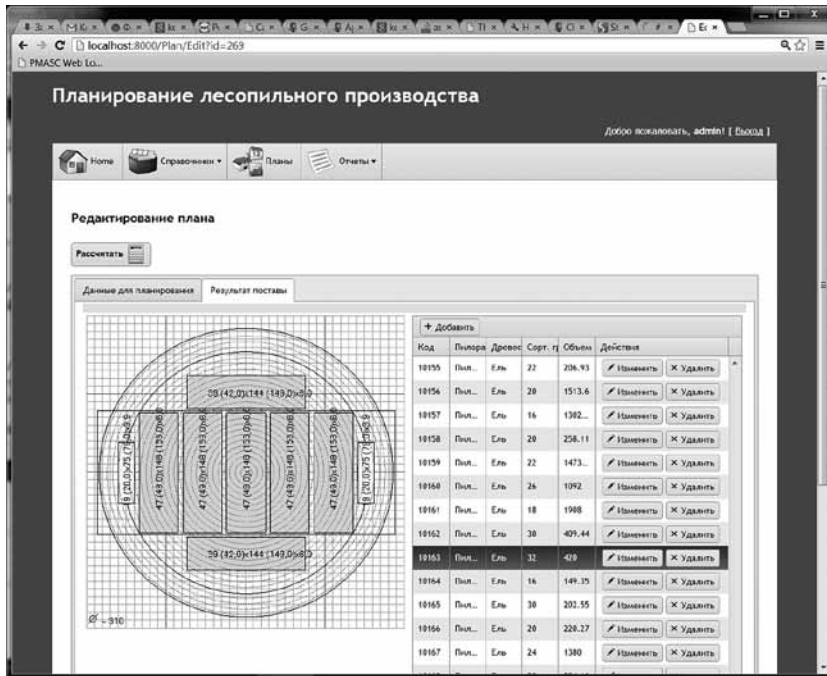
localhost:8000/Plan/Edit?id=269

PMASC Web Lo...

Планирование лесопильного производства

Добро пожаловать, admin! [ Выход ]

Home | Справочники ▾ | Планы | Отчеты ▾

Редактирование плана

Рассчитать

Данные для планирования | Результат поставы

39 (42,0)x144 (149,0)x6,0

8 (20,0)x75 (77,0)x6,0 | 47 (49,0)x149 (153,0)x6,0 | 47 (49,0)x149 (153,0)x6,0 | 47 (49,0)x149 (153,0)x6,0 | 47 (49,0)x149 (153,0)x6,0 | 47 (49,0)x149 (153,0)x6,0 | 8 (20,0)x75 (77,0)x6,0

39 (42,0)x144 (149,0)x6,0

Ø - 310

+ Добавить

| Код | Пилора | Древес | Сорт. г | Объем | Действия |
|---|---|---|---|---|---|
| 10155 | Пил... | Ель | 22 | 206.93 | Изменить ✕ Удалить |
| 10156 | Пил... | Ель | 20 | 1513.6 | Изменить ✕ Удалить |
| 10157 | Пил... | Ель | 16 | 1302... | Изменить ✕ Удалить |
| 10158 | Пил... | Ель | 20 | 258.11 | Изменить ✕ Удалить |
| 10159 | Пил... | Ель | 22 | 1473... | Изменить ✕ Удалить |
| 10160 | Пил... | Ель | 26 | 1092 | Изменить ✕ Удалить |
| 10161 | Пил... | Ель | 18 | 1908 | Изменить ✕ Удалить |
| 10162 | Пил... | Ель | 30 | 409.44 | Изменить ✕ Удалить |
| 10163 | Пил... | Ель | 32 | 429 | Изменить ✕ Удалить |
| 10164 | Пил... | Ель | 16 | 149.35 | Изменить ✕ Удалить |
| 10165 | Пил... | Ель | 30 | 202.55 | Изменить ✕ Удалить |
| 10166 | Пил... | Ель | 20 | 220.27 | Изменить ✕ Удалить |
| 10167 | Пил... | Ель | 24 | 1380 | Изменить ✕ Удалить |